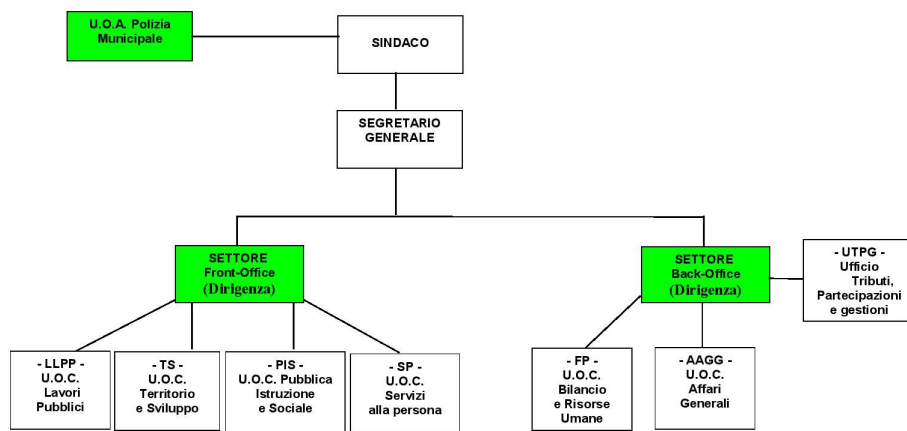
U.O.A. Polizia Municipale

SINDACO

SEGRETARIO GENERALE

SETTORE Front-Office (Dirigenza)

SETTORE Back-Office (Dirigenza)

- UTPG - Ufficio Tributi, Partecipazioni e gestioni

- LLPP - U.O.C. Lavori Pubblici

- TS - U.O.C. Territorio e Sviluppo

- PIS - U.O.C. Pubblica Istruzione e Sociale

- SP - U.O.C. Servizi alla persona

- FP - U.O.C. Bilancio e Risorse Umane

- AAGG - U.O.C. Affari Generali